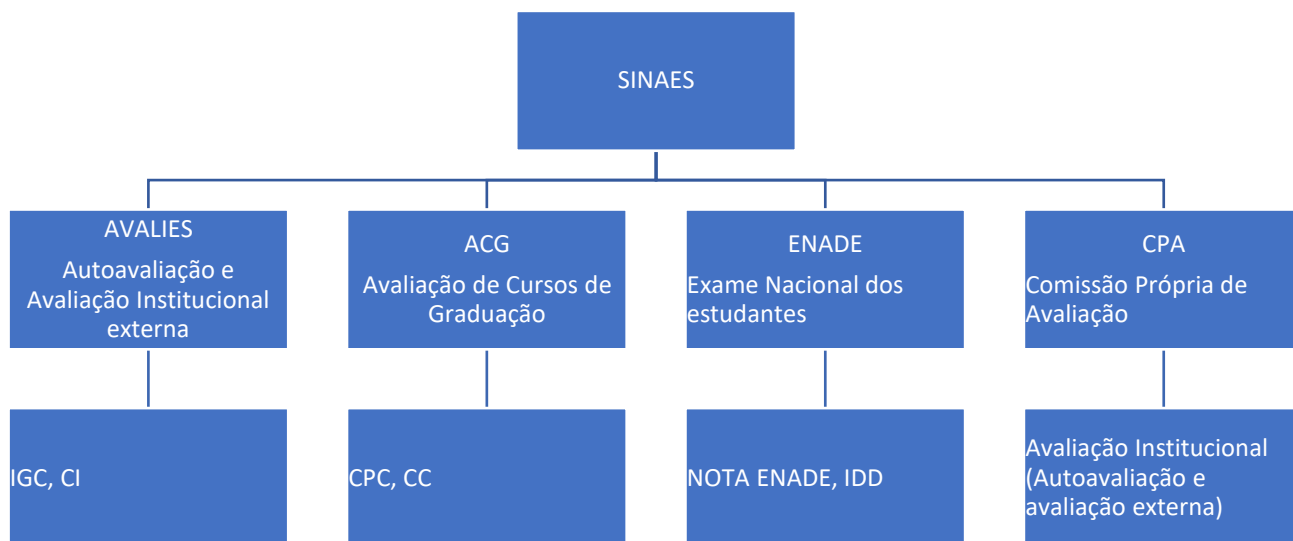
SINAES

AVALIES
Autoavaliação e Avaliação Institucional externa

ACG
Avaliação de Cursos de Graduação

ENADE
Exame Nacional dos estudantes

CPA
Comissão Própria de Avaliação

IGC, CI

CPC, CC

NOTA ENADE, IDD

Avaliação Institucional (Autoavaliação e avaliação externa)